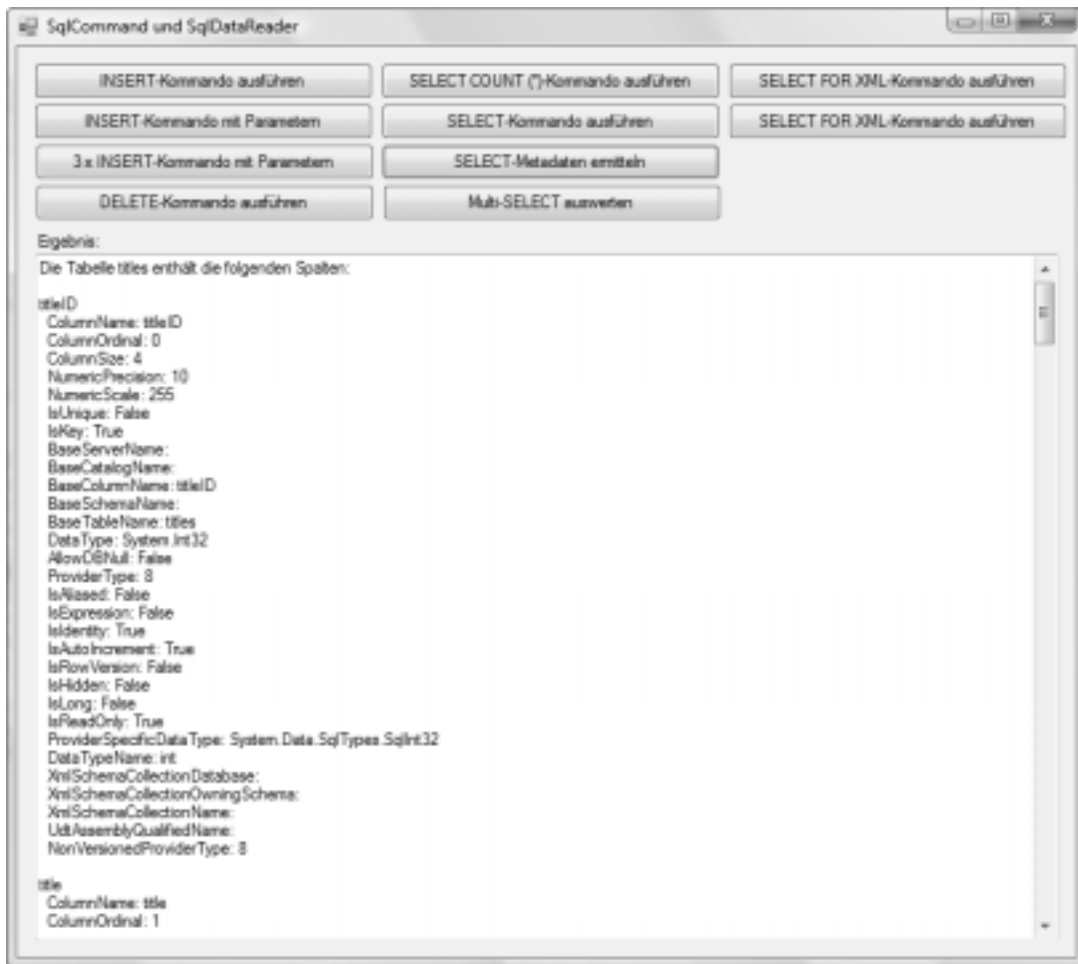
SqlCommand und SqlDataReader

INSERT-Kommando ausführen
SELECT COUNT (*)-Kommando ausführen
SELECT FOR XML-Kommando ausführen
INSERT-Kommando mit Parametern
SELECT-Kommando ausführen
SELECT FOR XML-Kommando ausführen
3 x INSERT-Kommando mit Parametern
SELECT-Metadaten ermitteln
DELETE-Kommando ausführen
Multi-SELECT auswerten

Ergebnis:

Die Tabelle titles enthält die folgenden Spalten:

titleID
ColumnName: titleID
ColumnOrdinal: 0
ColumnSize: 4
NumericPrecision: 10
NumericScale: 255
IsUnique: False
IsKey: True
BaseServerName:
BaseCatalogName:
BaseColumnName: titleID
BaseSchemaName:
BaseTableName: titles
DataType: System.Int32
AllowDBNull: False
ProviderType: 8
IsAliased: False
IsExpression: False
IsIdentity: True
IsAutoIncrement: True
IsRowVersion: False
IsHidden: False
IsLong: False
IsReadOnly: True
ProviderSpecificDataType: System.Data.SqlTypes.SqlInt32
DataTypeName: int
XmlSchemaCollectionDatabase:
XmlSchemaCollectionOwningSchema:
XmlSchemaCollectionName:
UdtAssemblyQualifiedName:
NonVersionedProviderType: 8

title
ColumnName: title
ColumnOrdinal: 1